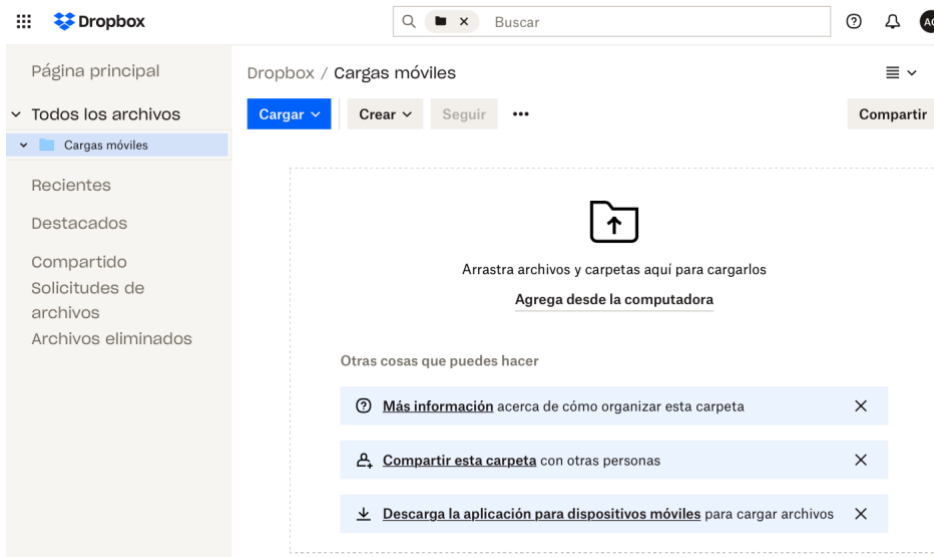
Dropbox

Buscar

AC

Página principal

Todos los archivos

Cargas móviles

Recientes

Destacados

Compartido

Solicitudes de archivos

Archivos eliminados

Dropbox / Cargas móviles

Cargar

Crear

Seguir

•••

Compartir

Arrastra archivos y carpetas aquí para cargarlos

Agrega desde la computadora

Otras cosas que puedes hacer

Más información acerca de cómo organizar esta carpeta

Compartir esta carpeta con otras personas

Descarga la aplicación para dispositivos móviles para cargar archivos